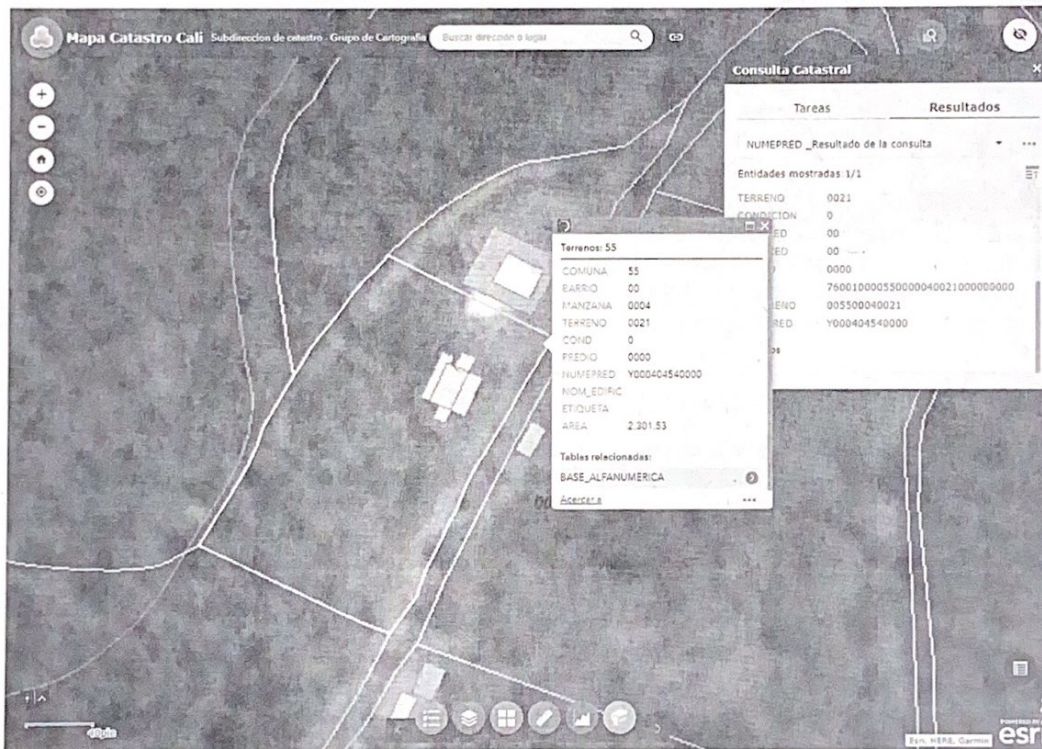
Mapa Catastro Cali Subdireccion de catastro - Grupo de Cartografia Buscar dirección o lugar

Consulta Catastral

Tareas Resultados

NUMEPRED _Resultado de la consulta

Entidades mostradas: 1/1

TERRENO 0021
CONDICION 0
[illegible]ED 00
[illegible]ED 00
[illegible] 0000
7600100005500000400210000000000
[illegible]ENO 005500040021
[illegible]RED Y000404540000

Terrenos: 55

| | |
|---|---|
| COMUNA | 55 |
| BARRIO | 00 |
| MANZANA | 0004 |
| TERRENO | 0021 |
| COND | 0 |
| PREDIO | 0000 |
| NUMEPRED | Y000404540000 |
| NOM_EDIFIC | |
| ETIQUETA | |
| AREA | 2.301.53 |

Tablas relacionadas:

BASE_ALFANUMERICA

Acercar a ...

Esri, HERE, Garmin

esri